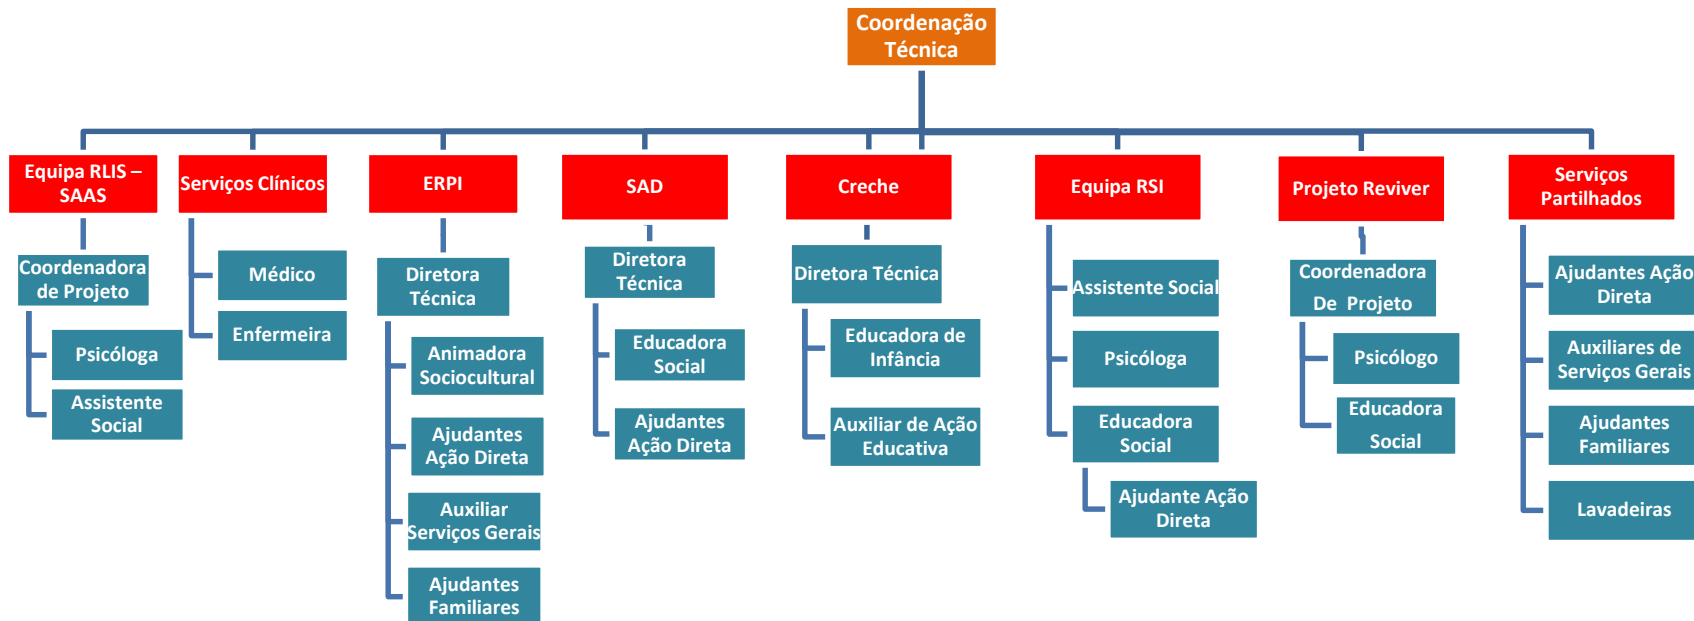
Coordenação Técnica

Equipa RLIS – SAAS

Coordenadora de Projeto

Psicóloga

Assistente Social

Serviços Clínicos

Médico

Enfermeira

ERPI

Diretora Técnica

Animadora Sociocultural

Ajudantes Ação Direta

Auxiliar Serviços Gerais

Ajudantes Familiares

SAD

Diretora Técnica

Educadora Social

Ajudantes Ação Direta

Creche

Diretora Técnica

Educadora de Infância

Auxiliar de Ação Educativa

Equipa RSI

Assistente Social

Psicóloga

Educadora Social

Ajudante Ação Direta

Projeto Reviver

Coordenadora De Projeto

Psicólogo

Educadora Social

Serviços Partilhados

Ajudantes Ação Direta

Auxiliares de Serviços Gerais

Ajudantes Familiares

Lavadeiras